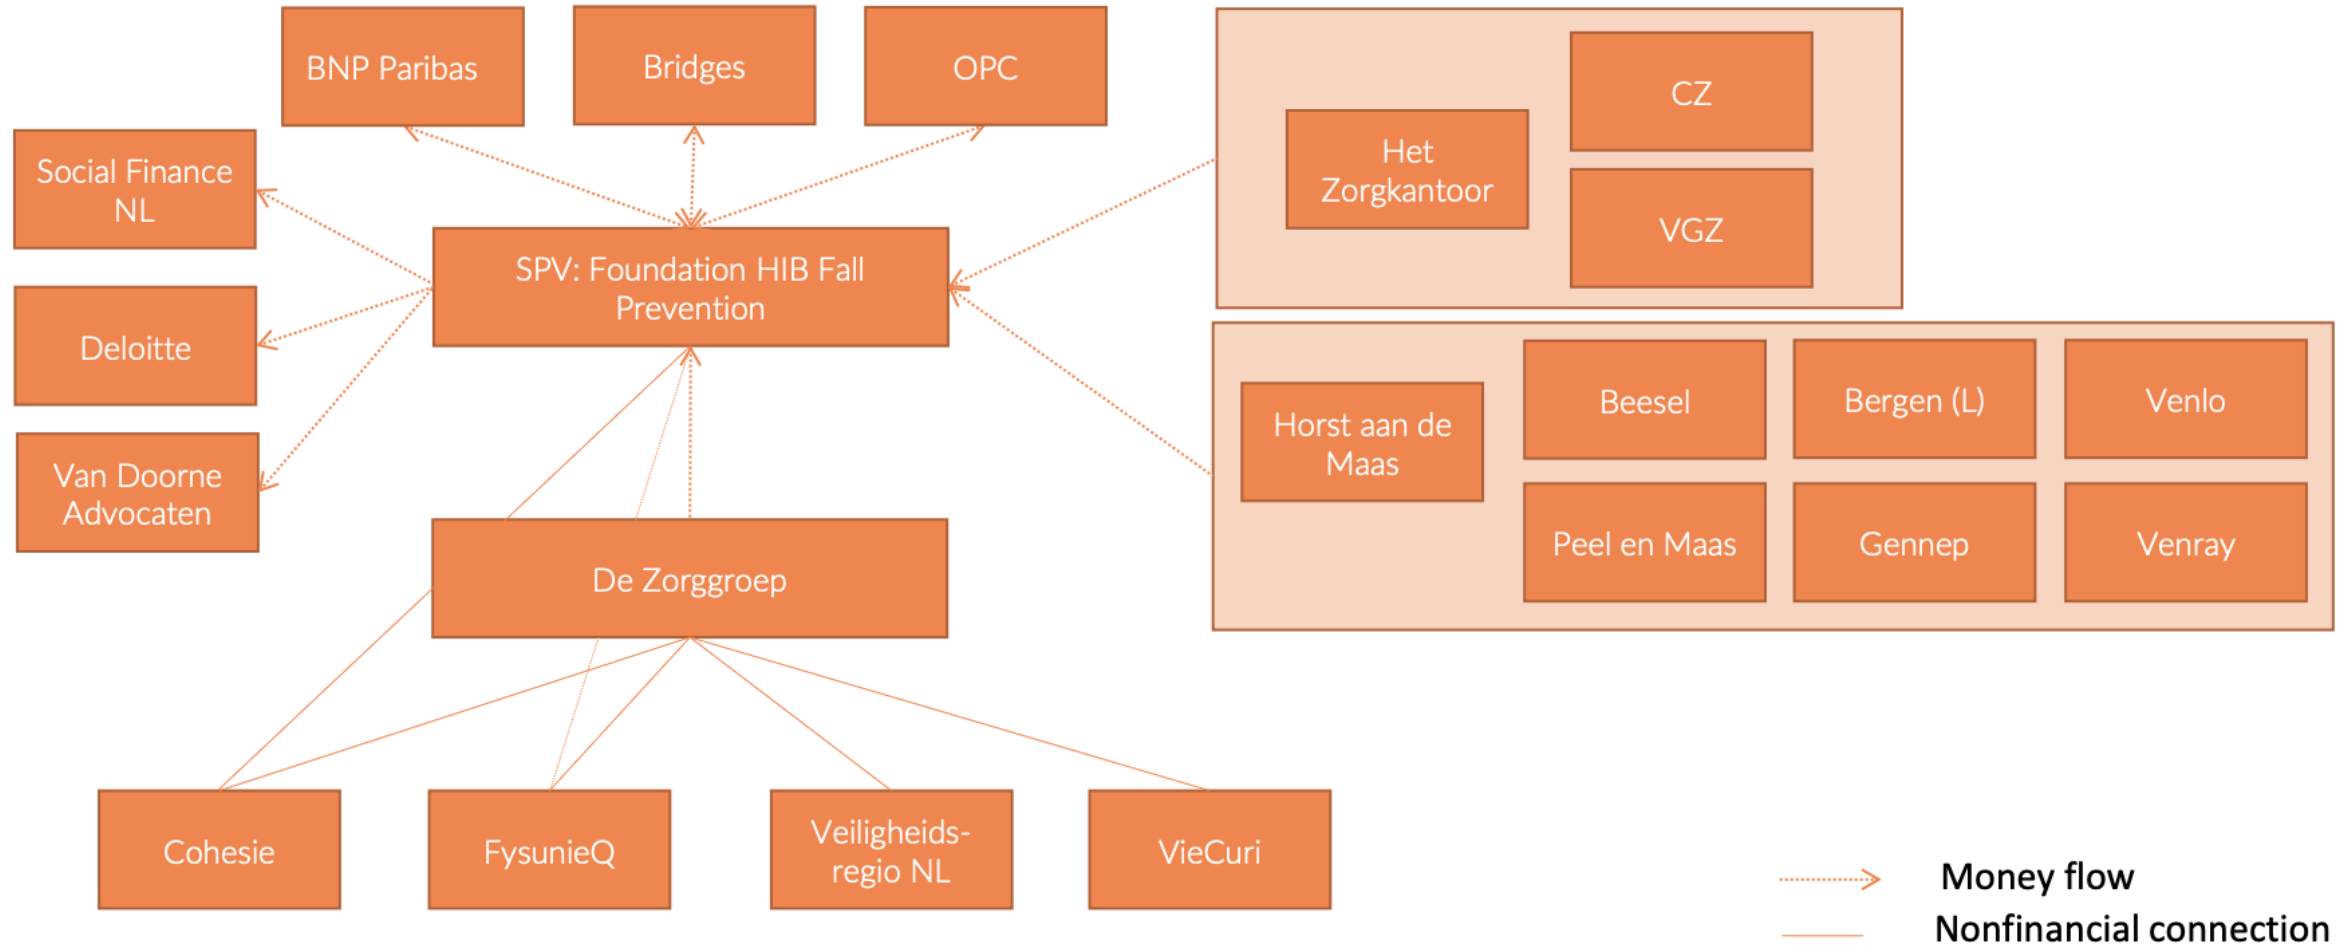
BNP Paribas

Bridges

OPC

Social Finance NL

Deloitte

Van Doorne Advocaten

SPV: Foundation HIB Fall Prevention

Het Zorgkantoor

CZ

VGZ

Horst aan de Maas

Beesel

Bergen (L)

Venlo

Peel en Maas

Gennep

Venray

De Zorggroep

Cohesie

FysunieQ

Veiligheids-regio NL

VieCuri

Money flow

Nonfinancial connection